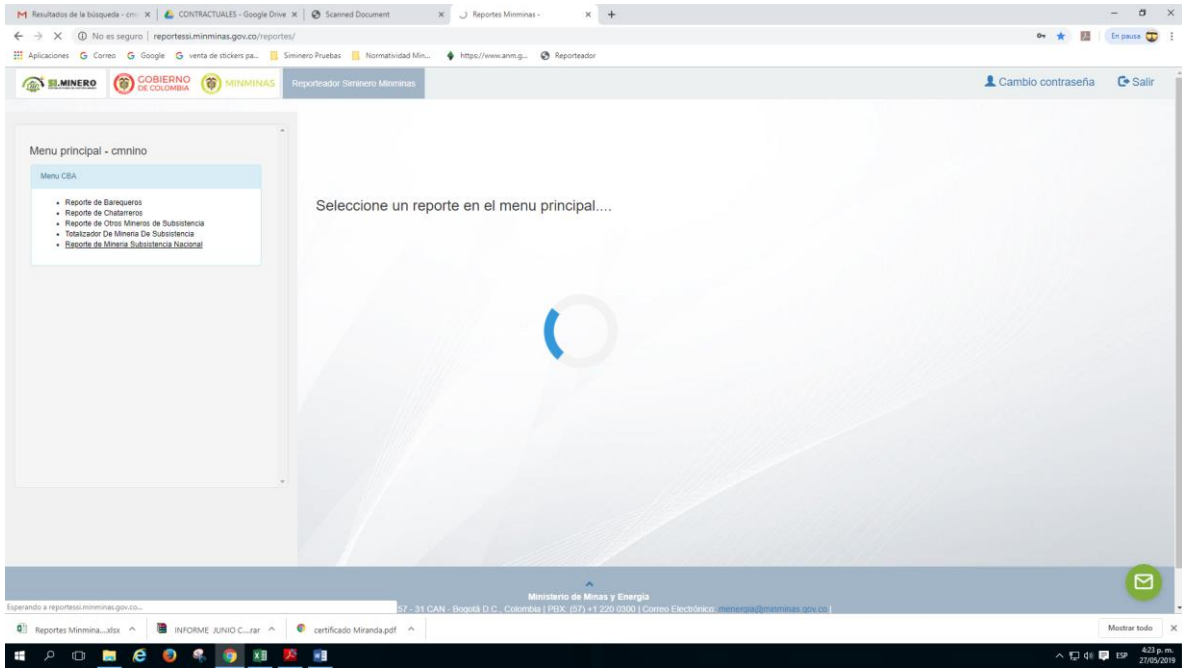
M Resultados de la búsqueda - cmı × | CONTRACTUALES - Google Drive × | Scanned Document × | Reportes Minminas - × | +

No es seguro | reportessi.minminas.gov.co/reportes/

En pausa

Aplicaciones | Correo | Google | venta de stickers pa... | Siminero Pruebas | Normatividad Min... | https://www.anm.g... | Reporteador

SI.MINERO | GOBIERNO DE COLOMBIA | MINMINAS | Reporteador Siminero Minminas

Cambio contraseña | Salir

Menu principal - cmnino

Menu CBA

- Reporte de Barequeros
- Reporte de Chatarreros
- Reporte de Otros Mineros de Subsistencia
- Totalizador De Mineria De Subsistencia
- Reporte de Mineria Subsistencia Nacional

Seleccione un reporte en el menu principal....

Ministerio de Minas y Energía

Esperando a reportessi.minminas.gov.co...

57 - 31 CAN - Bogotá D.C., Colombia | PBX: (57) +1 220 0300 | Correo Electrónico: menergia@minminas.gov.co |

Reportes Minmina....xlsx | INFORME JUNIO C....rar | certificado Miranda.pdf | Mostrar todo

ESP 4:23 p. m. 27/05/2019